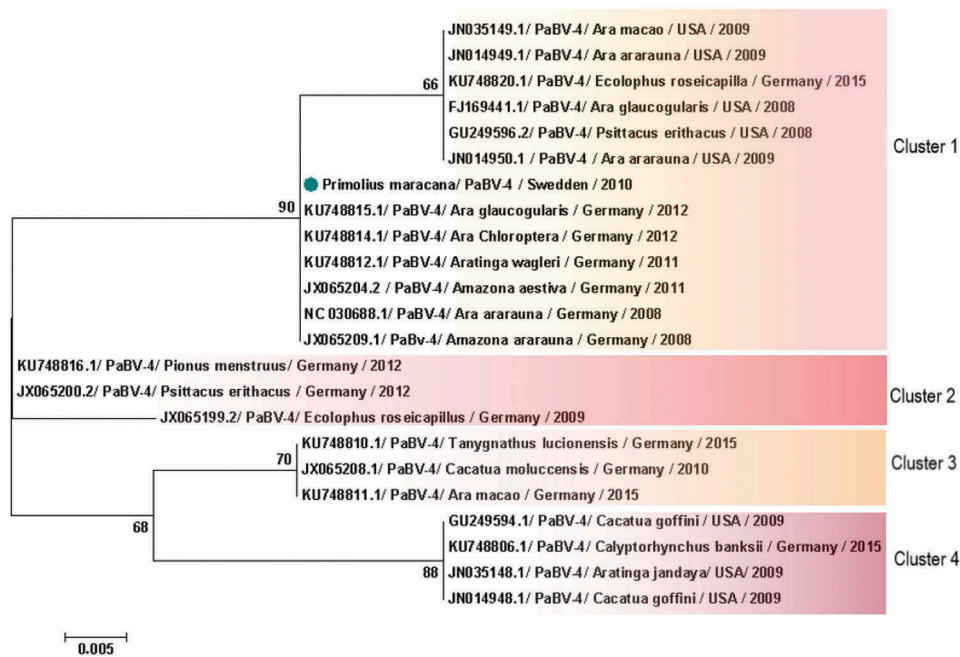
JN035149.1/ PaBV-4/ Ara macao / USA / 2009
JN014949.1/ PaBV-4/ Ara ararauna / USA / 2009
66
KU748820.1/ PaBV-4/ Ecolophus roseicapilla / Germany / 2015
FJ169441.1/ PaBV-4/ Ara glaucogularis / USA / 2008
GU249596.2/ PaBV-4/ Psittacus erithacus / USA / 2008
JN014950.1 / PaBV-4 / Ara ararauna / USA / 2009
Cluster 1
Primolius maracana/ PaBV-4 / Swedden / 2010
90
KU748815.1/ PaBV-4/ Ara glaucogularis / Germany / 2012
KU748814.1/ PaBV-4/ Ara Chloroptera / Germany / 2012
KU748812.1/ PaBV-4/ Aratinga wagleri / Germany / 2011
JX065204.2 / PaBV-4/ Amazona aestiva / Germany / 2011
NC 030688.1/ PaBV-4/ Ara ararauna / Germany / 2008
JX065209.1/ PaBv-4/ Amazona ararauna / Germany / 2008
KU748816.1/ PaBV-4/ Pionus menstruus/ Germany / 2012
JX065200.2/ PaBV-4/ Psittacus erithacus / Germany / 2012
Cluster 2
JX065199.2/ PaBV-4/ Ecolophus roseicapillus / Germany / 2009
KU748810.1/ PaBV-4/ Tanygnathus lucionensis / Germany / 2015
70
JX065208.1/ PaBV-4/ Cacatua moluccensis / Germany / 2010
Cluster 3
KU748811.1/ PaBV-4/ Ara macao / Germany / 2015
68
GU249594.1/ PaBV-4/ Cacatua goffini / USA / 2009
KU748806.1/ PaBV-4/ Calyptorhynchus banksii / Germany / 2015
Cluster 4
88
JN035148.1/ PaBV-4/ Aratinga jandaya/ USA/ 2009
JN014948.1/ PaBV-4/ Cacatua goffini / USA / 2009
0.005